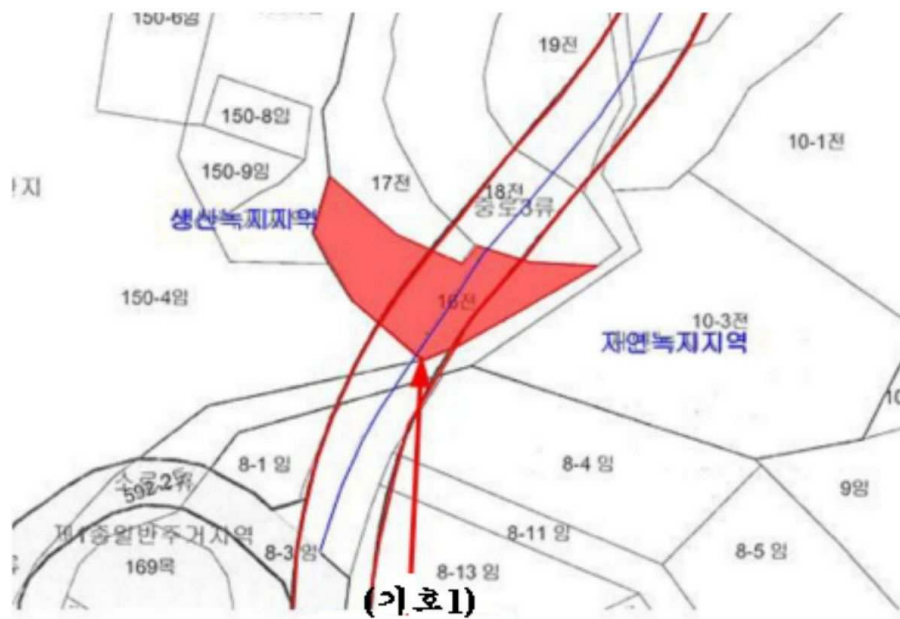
150-6임
19전
150-8임
10-1전
150-9임
17전
18전
지
생산녹지지역
중로3류
150-4임
16전
10-3전
자연녹지지역
10
8-1 임
8-4 임
소로2류
592-7대
9임
제1종일반주거지역
8-11 임
8-3 임
8-5 임
169묘
8-13 임
(기호1)